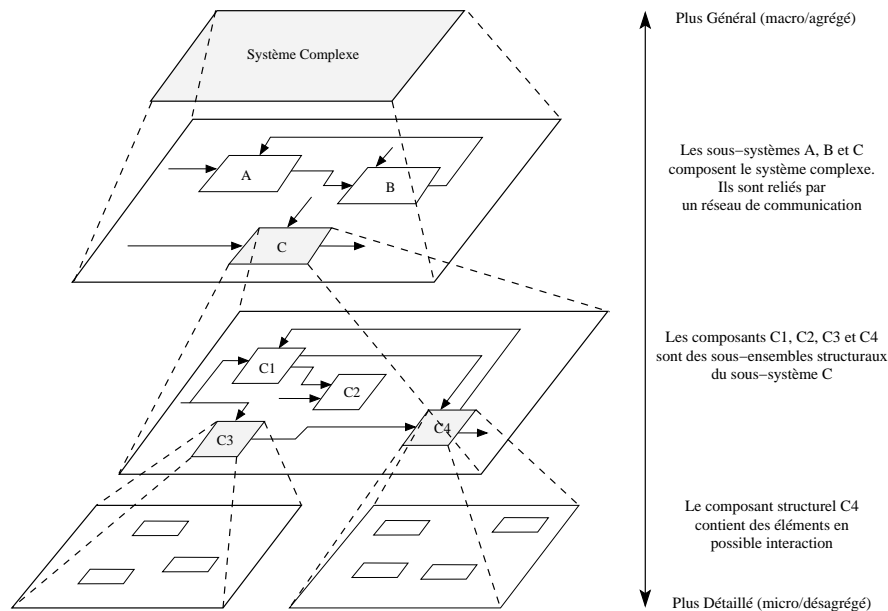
Système Complexe

A

B

C

C1

C2

C3

C4

Plus Général (macro/agrégé)

Les sous−systèmes A, B et C composent le système complexe. Ils sont reliés par un réseau de communication

Les composants C1, C2, C3 et C4 sont des sous−ensembles structuraux du sous−système C

Le composant structurel C4 contient des éléments en possible interaction

Plus Détaillé (micro/désagrégé)